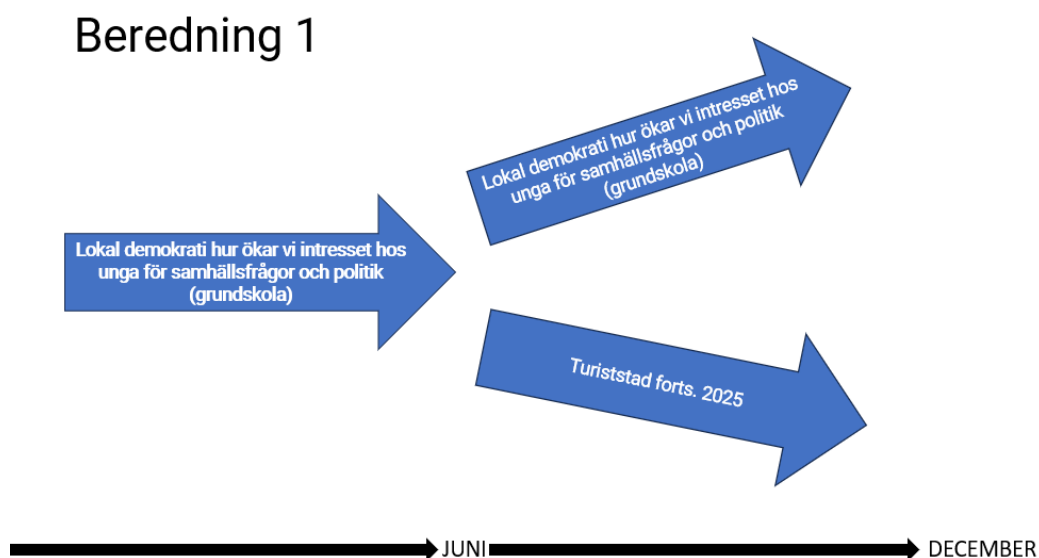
Beredning 1

Lokal demokrati hur ökar vi intresset hos unga för samhällsfrågor och politik (grundskola)

Lokal demokrati hur ökar vi intresset hos unga för samhällsfrågor och politik (grundskola)

Turiststad forts. 2025

JUNI

DECEMBER